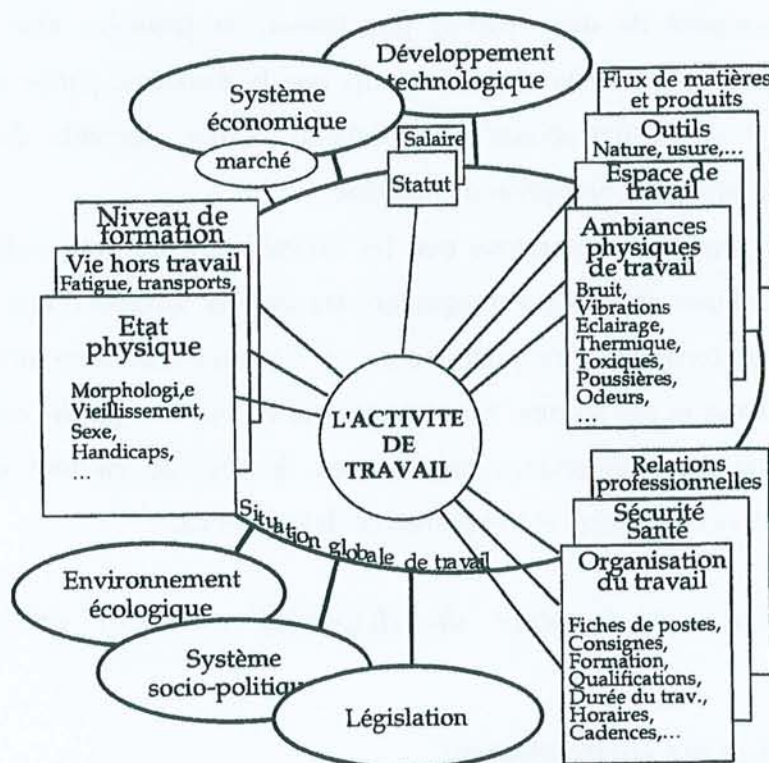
Développement technologique

Système économique

marché

Salaire

Statut

Flux de matières et produits

Outils
Nature, usure,...

Espace de travail

Ambiances physiques de travail
Bruit, Vibrations Eclairage, Thermique, Toxiques, Poussières, Odeurs, ...

Niveau de formation

Vie hors travail
Fatigue, transports,

Etat physique
Morphologi,e Vieillissement, Sexe, Handicaps, ...

L'ACTIVITE DE TRAVAIL

Relations professionnelles

Sécurité Santé

Organisation du travail
Fiches de postes, Consignes, Formation, Qualifications, Durée du trav., Horaires, Cadences,...

Situation globale de travail

Environnement écologique

Système socio-politique

Législation